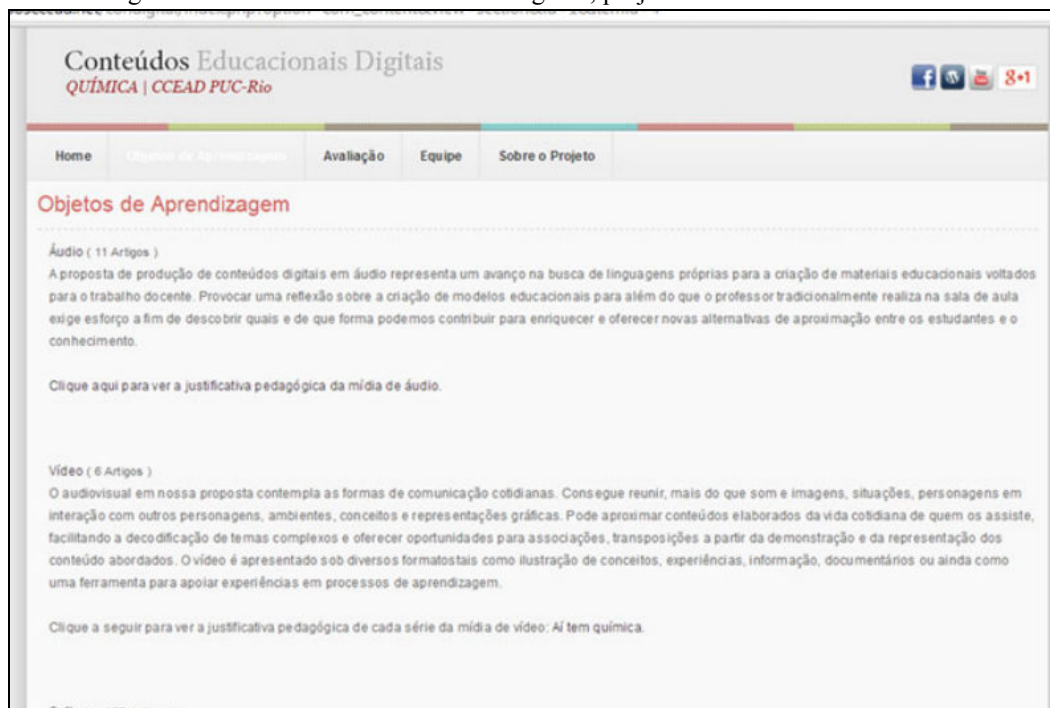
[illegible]

Conteúdos Educacionais Digitais
QUÍMICA | CCEAD PUC-Rio

8+1

Home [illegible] Avaliação Equipe Sobre o Projeto

Objetos de Aprendizagem

Áudio ( 11 Artigos )
A proposta de produção de conteúdos digitais em áudio representa um avanço na busca de linguagens próprias para a criação de materiais educacionais voltados para o trabalho docente. Provocar uma reflexão sobre a criação de modelos educacionais para além do que o professor tradicionalmente realiza na sala de aula exige esforço a fim de descobrir quais e de que forma podemos contribuir para enriquecer e oferecer novas alternativas de aproximação entre os estudantes e o conhecimento.

Clique aqui para ver a justificativa pedagógica da mídia de áudio.

Vídeo ( 6 Artigos )
O audiovisual em nossa proposta contempla as formas de comunicação cotidianas. Consegue reunir, mais do que som e imagens, situações, personagens em interação com outros personagens, ambientes, conceitos e representações gráficas. Pode aproximar conteúdos elaborados da vida cotidiana de quem os assiste, facilitando a decodificação de temas complexos e oferecer oportunidades para associações, transposições a partir da demonstração e da representação dos conteúdo abordados. O vídeo é apresentado sob diversos formatostais como ilustração de conceitos, experiências, informação, documentários ou ainda como uma ferramenta para apoiar experiências em processos de aprendizagem.

Clique a seguir para ver a justificativa pedagógica de cada série da mídia de vídeo: Aí tem química.

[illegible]